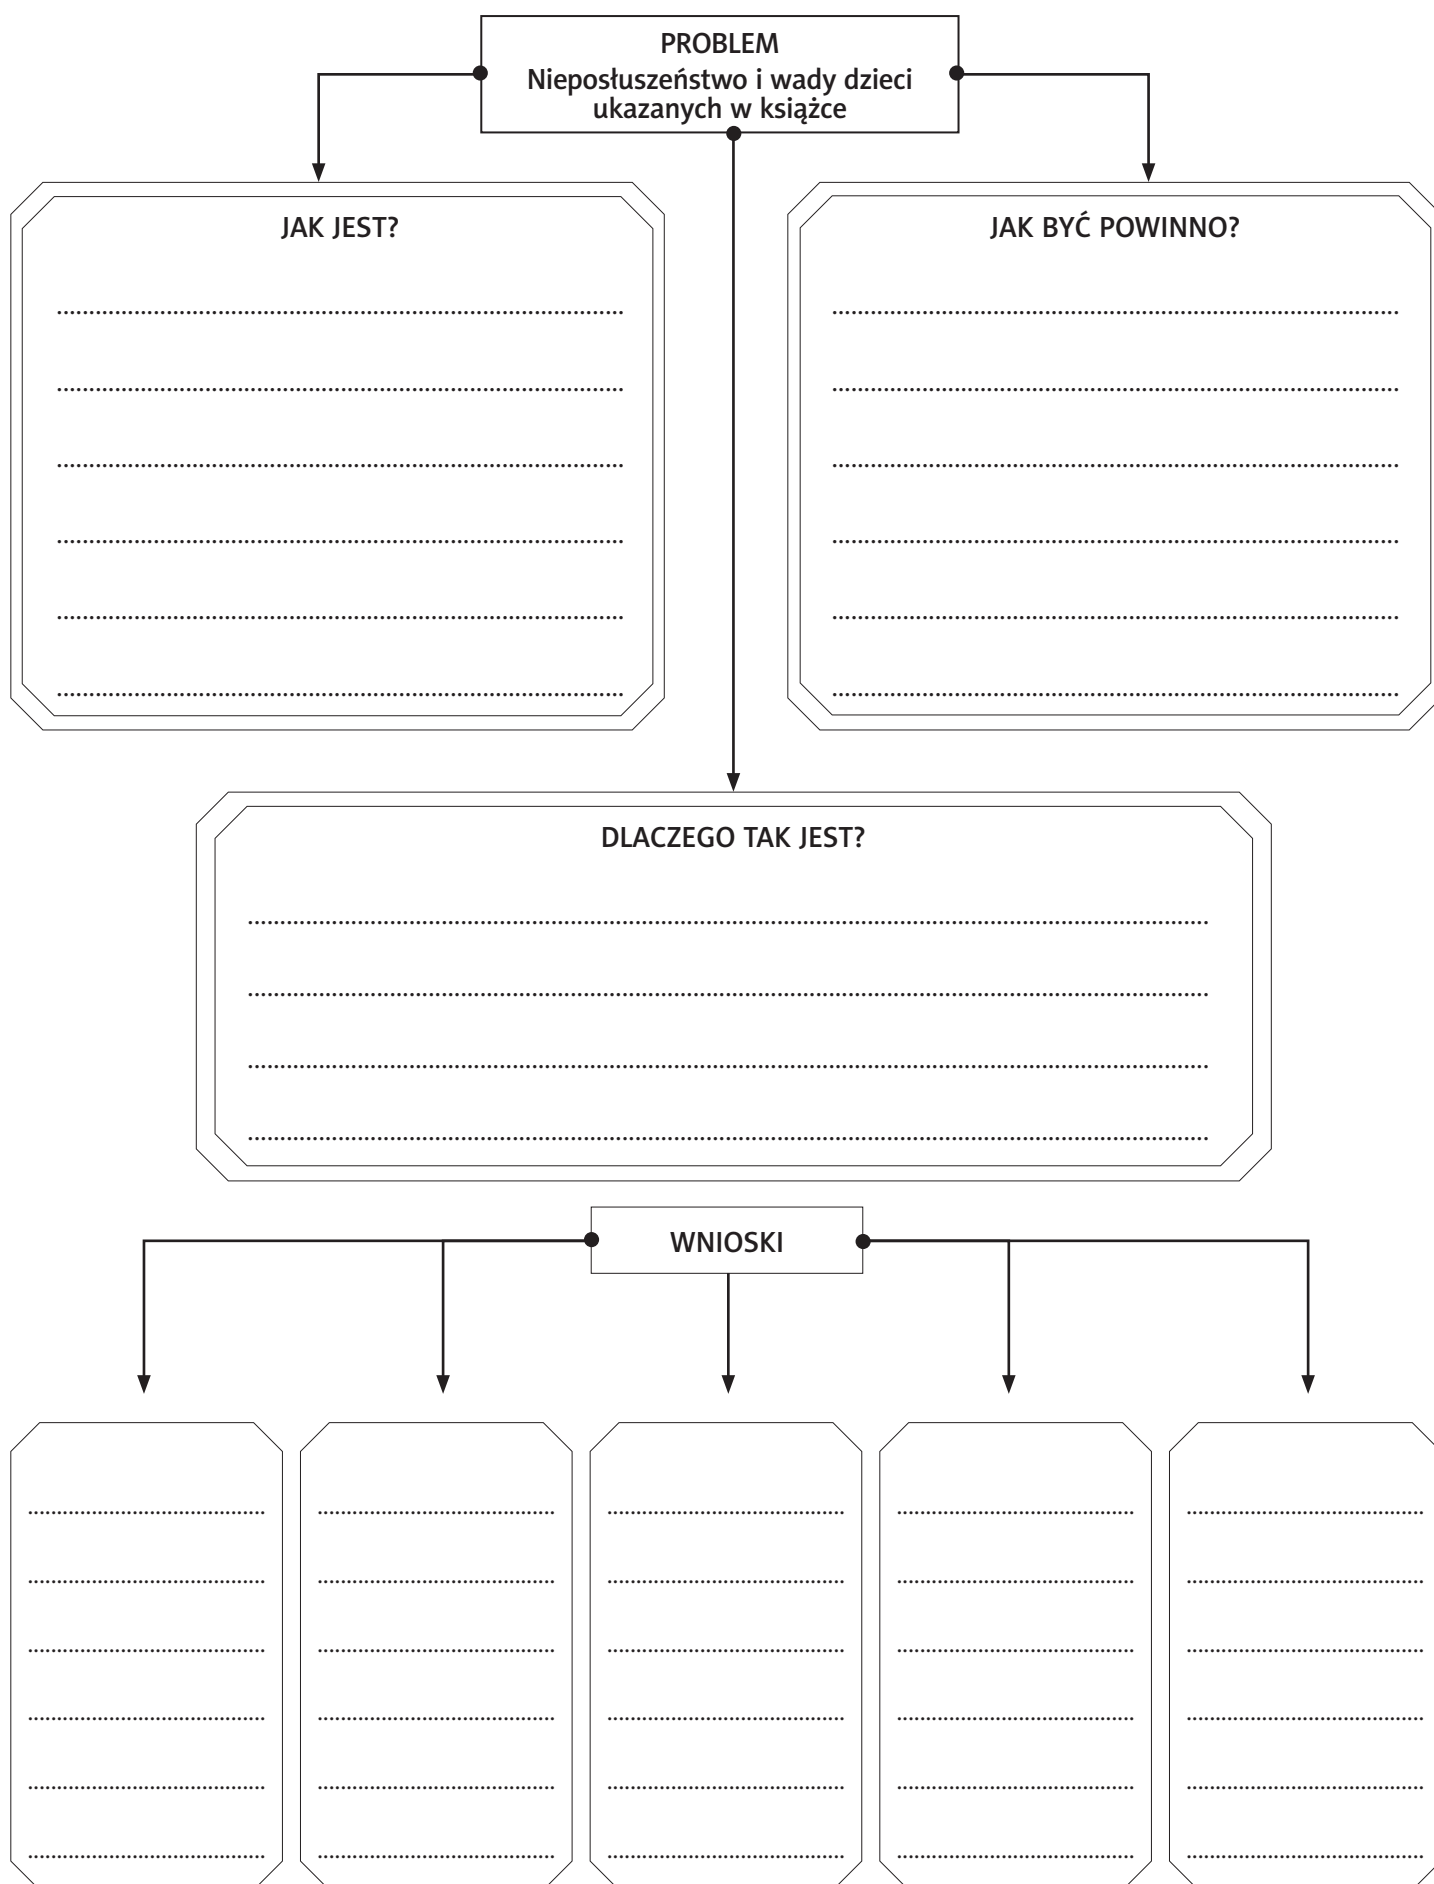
PROBLEM
Nieposłuszeństwo i wady dzieci ukazanych w książce

JAK JEST?

.....................................................................

.....................................................................

.....................................................................

.....................................................................

.....................................................................

.....................................................................

JAK BYĆ POWINNO?

.....................................................................

.....................................................................

.....................................................................

.....................................................................

.....................................................................

.....................................................................

DLACZEGO TAK JEST?

.....................................................................................................................

.....................................................................................................................

.....................................................................................................................

.....................................................................................................................

WNIOSKI

..............................
..............................
..............................
..............................
..............................
..............................

..............................
..............................
..............................
..............................
..............................
..............................

..............................
..............................
..............................
..............................
..............................
..............................

..............................
..............................
..............................
..............................
..............................
..............................

..............................
..............................
..............................
..............................
..............................
..............................